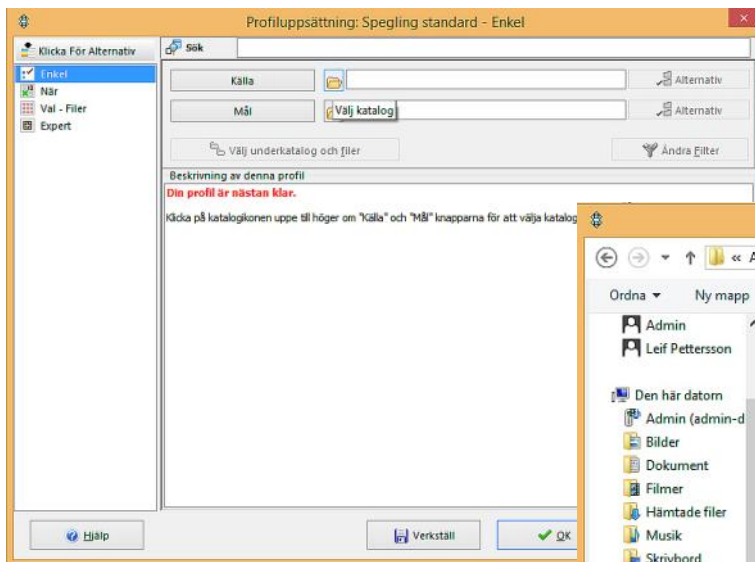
Profiluppsättning: Spegling standard - Enkel

Klicka För Alternativ
Enkel
När
Val - Filer
Expert

Sök

Källa
Alternativ
Mål
Välj katalog
Alternativ

Välj underkatalog och filer
Ändra Filter

Beskrivning av denna profil
Din profil är nästan klar.

Klicka på katalogikonen uppe till höger om "Källa" och "Mål" knapparna för att välja katalog

Hjälp
Verkställ
OK

« A
Ordna ▾
Ny mapp
Admin
Leif Pettersson
Den här datorn
Admin (admin-d
Bilder
Dokument
Filmer
Hämtade filer
Musik
Skrivbord